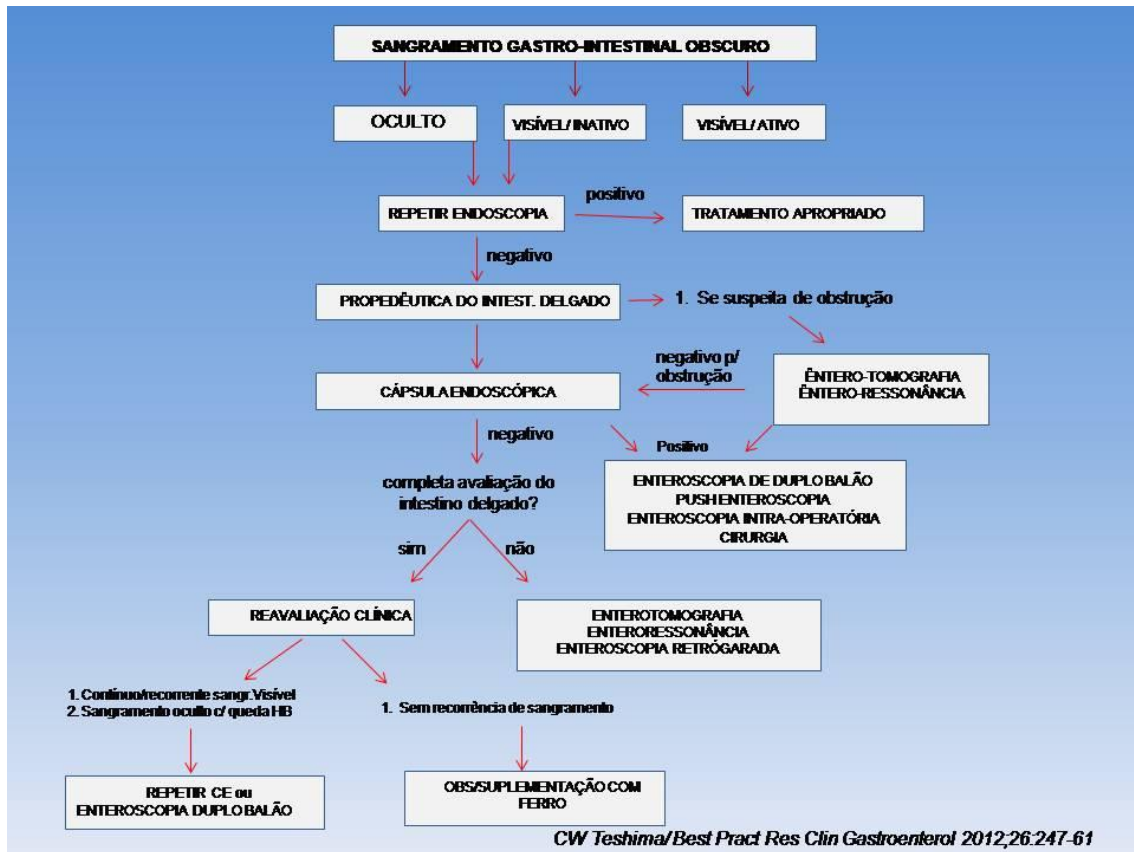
SANGRAMENTO GASTRO-INTESTINAL OBSCURO

OCULTO

VISÍVEL/ INATIVO

VISÍVEL/ ATIVO

REPETIR ENDOSCOPIA

positivo

TRATAMENTO APROPRIADO

negativo

PROPEDÊUTICA DO INTEST. DELGADO

1. Se suspeita de obstrução

negativo p/ obstrução

ÊNTERO-TOMOGRAFIA
ÊNTERO-RESSONÂNCIA

CÁPSULA ENDOSCÓPICA

negativo

Positivo

completa avaliação do intestino delgado?

ENTEROSCOPIA DE DUPLO BALÃO
PUSH ENTEROSCOPIA
ENTEROSCOPIA INTRA-OPERATÓRIA
CIRURGIA

sim

não

REAVALIAÇÃO CLÍNICA

ENTEROTOMOGRAFIA
ENTERORESSONÂNCIA
ENTEROSCOPIA RETRÓGARADA

1. Contínuo/recorrente sangr.Visível
2. Sangramento oculto c/ queda HB

1. Sem recorrência de sangramento

REPETIR CE ou
ENTEROSCOPIA DUPLO BALÃO

OBS/SUPLEMENTAÇÃO COM FERRO

CW Teshima/Best Pract Res Clin Gastroenterol 2012;26:247-61